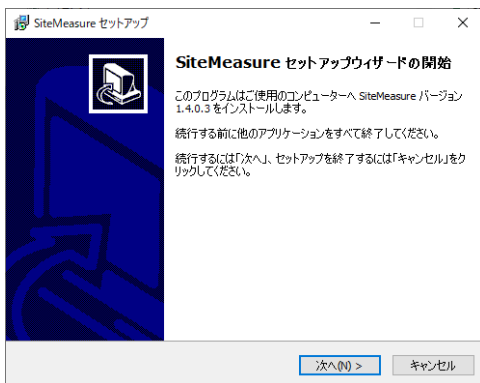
SiteMeasure セットアップ

SiteMeasure セットアップウィザードの開始

このプログラムはご使用のコンピューターへ SiteMeasure バージョン 1.4.0.3 をインストールします。

続行する前に他のアプリケーションをすべて終了してください。

続行するには「次へ」、セットアップを終了するには「キャンセル」をクリックしてください。

次へ(N) >
キャンセル